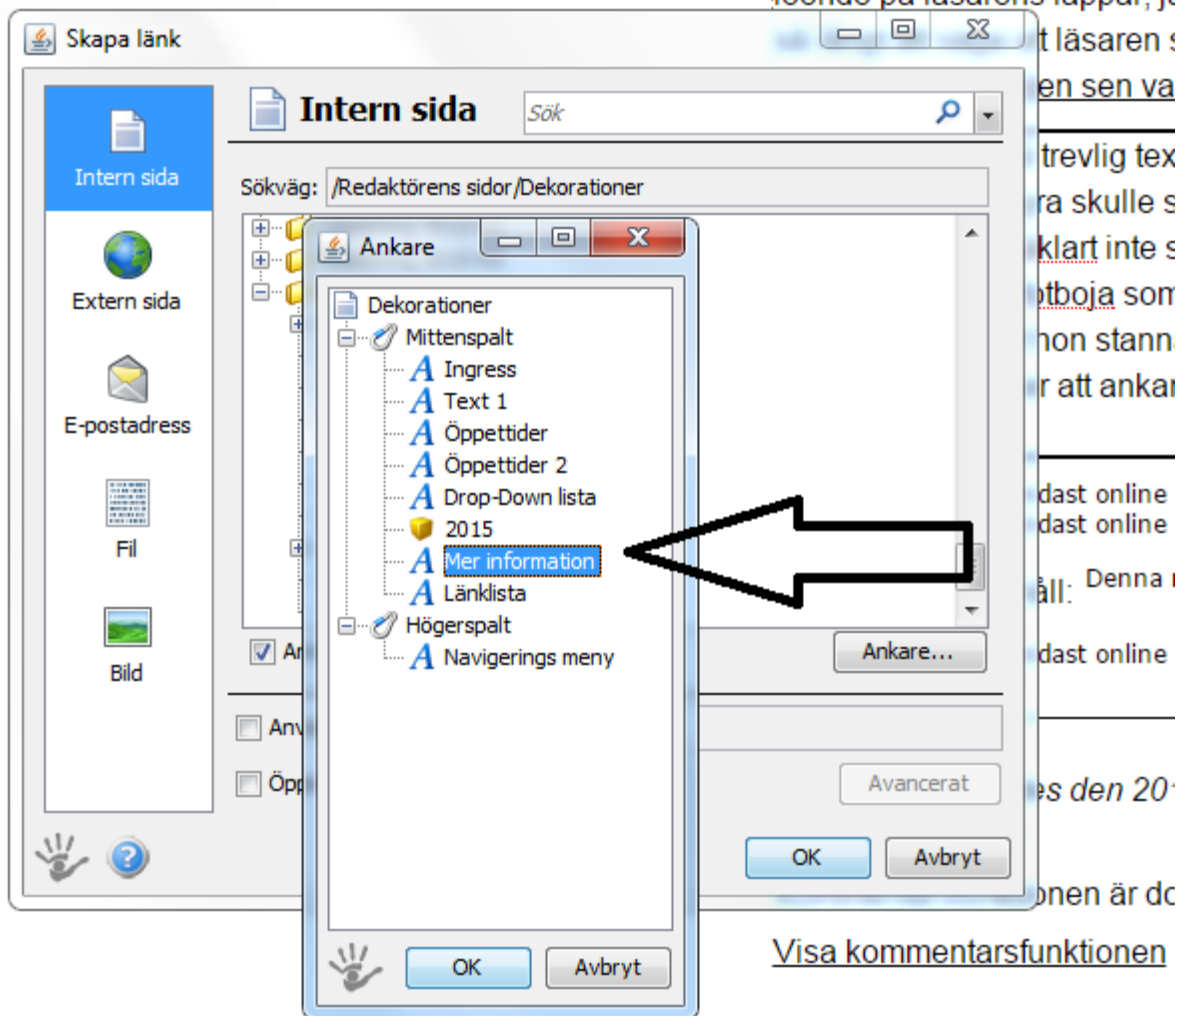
Skapa länk

Intern sida

Extern sida

E-postadress

Fil

Bild

Intern sida

Sök

Sökväg: /Redaktörens sidor/Dekorationer

Ankare

Dekorationer
Mittenspalt
Ingress
Text 1
Öppettider
Öppettider 2
Drop-Down lista
2015
Mer information
Länklista
Högerspalt
Navigerings meny

OK
Avbryt

Ar
Anv
Öpp

Ankare...
Avancerat
OK
Avbryt

t läsaren s
en sen va
trevlig tex
ra skulle s
klart inte s
tboja som
hon stann
r att ankar
dast online
dast online
åll: Denna
dast online
es den 20
onen är do
Visa kommentarsfunktionen